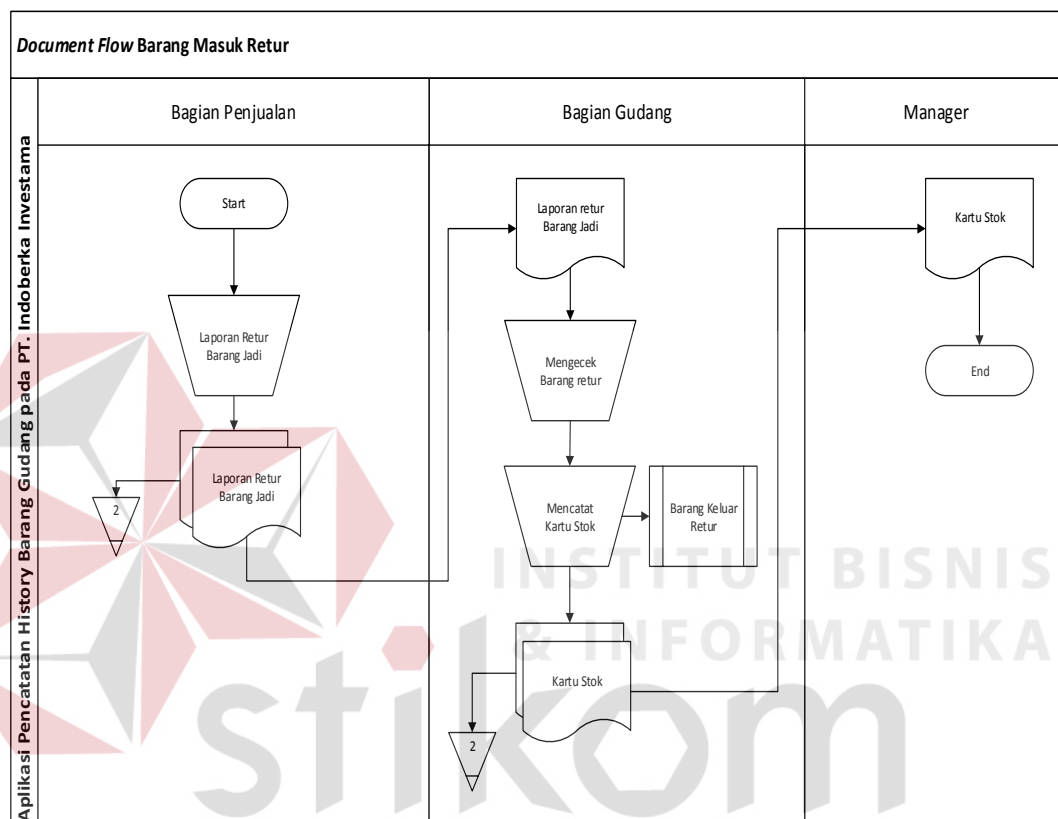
Document Flow Barang Masuk Retur

Aplikasi Pencatatan History Barang Gudang pada PT. Indoberka Investama

Bagian Penjualan

Bagian Gudang

Manager

Start

Laporan Retur Barang Jadi

Laporan Retur Barang Jadi

2

Laporan retur Barang Jadi

Mengecek Barang retur

Mencatat Kartu Stok

Barang Keluar Retur

Kartu Stok

2

Kartu Stok

End

INSTITUT BISNIS & INFORMATIKA

stikom